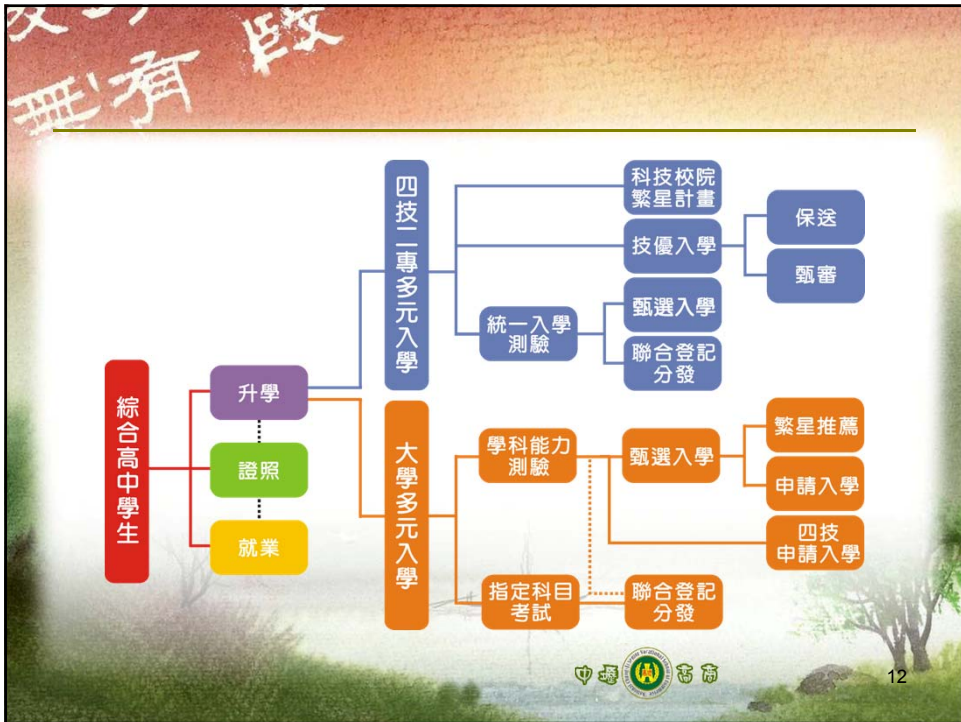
綜合高中學生

升學

證照

就業

四技二專多元入學

科技校院繁星計畫

技優入學

保送

甄審

統一入學測驗

甄選入學

聯合登記分發

大學多元入學

學科能力測驗

甄選入學

繁星推薦

申請入學

四技申請入學

指定科目考試

聯合登記分發

中壢 高商

12